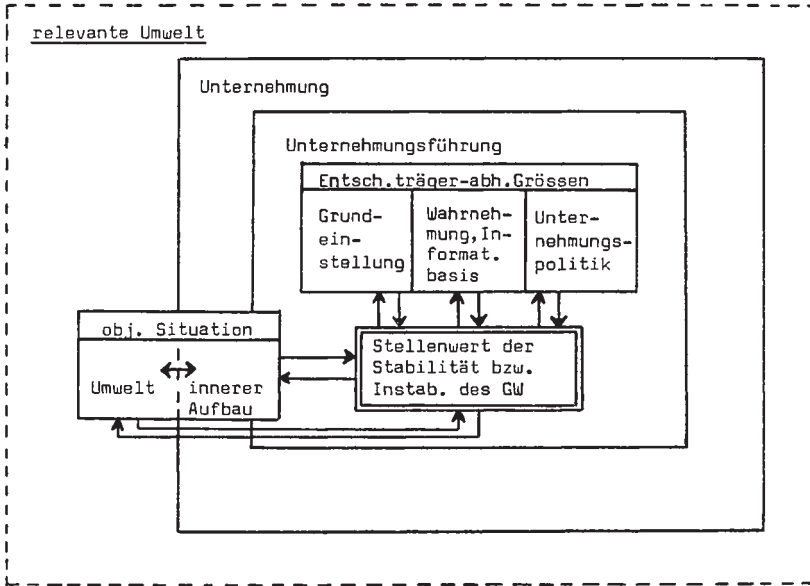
relevante Umwelt

Unternehmung

Unternehmungsführung

Entsch.träger-abh.Grössen

Grundeinstellung

Wahrnehmung, Informat. basis

Unternehmungspolitik

obj. Situation

Umwelt

innerer Aufbau

Stellenwert der Stabilität bzw. Instab. des GW